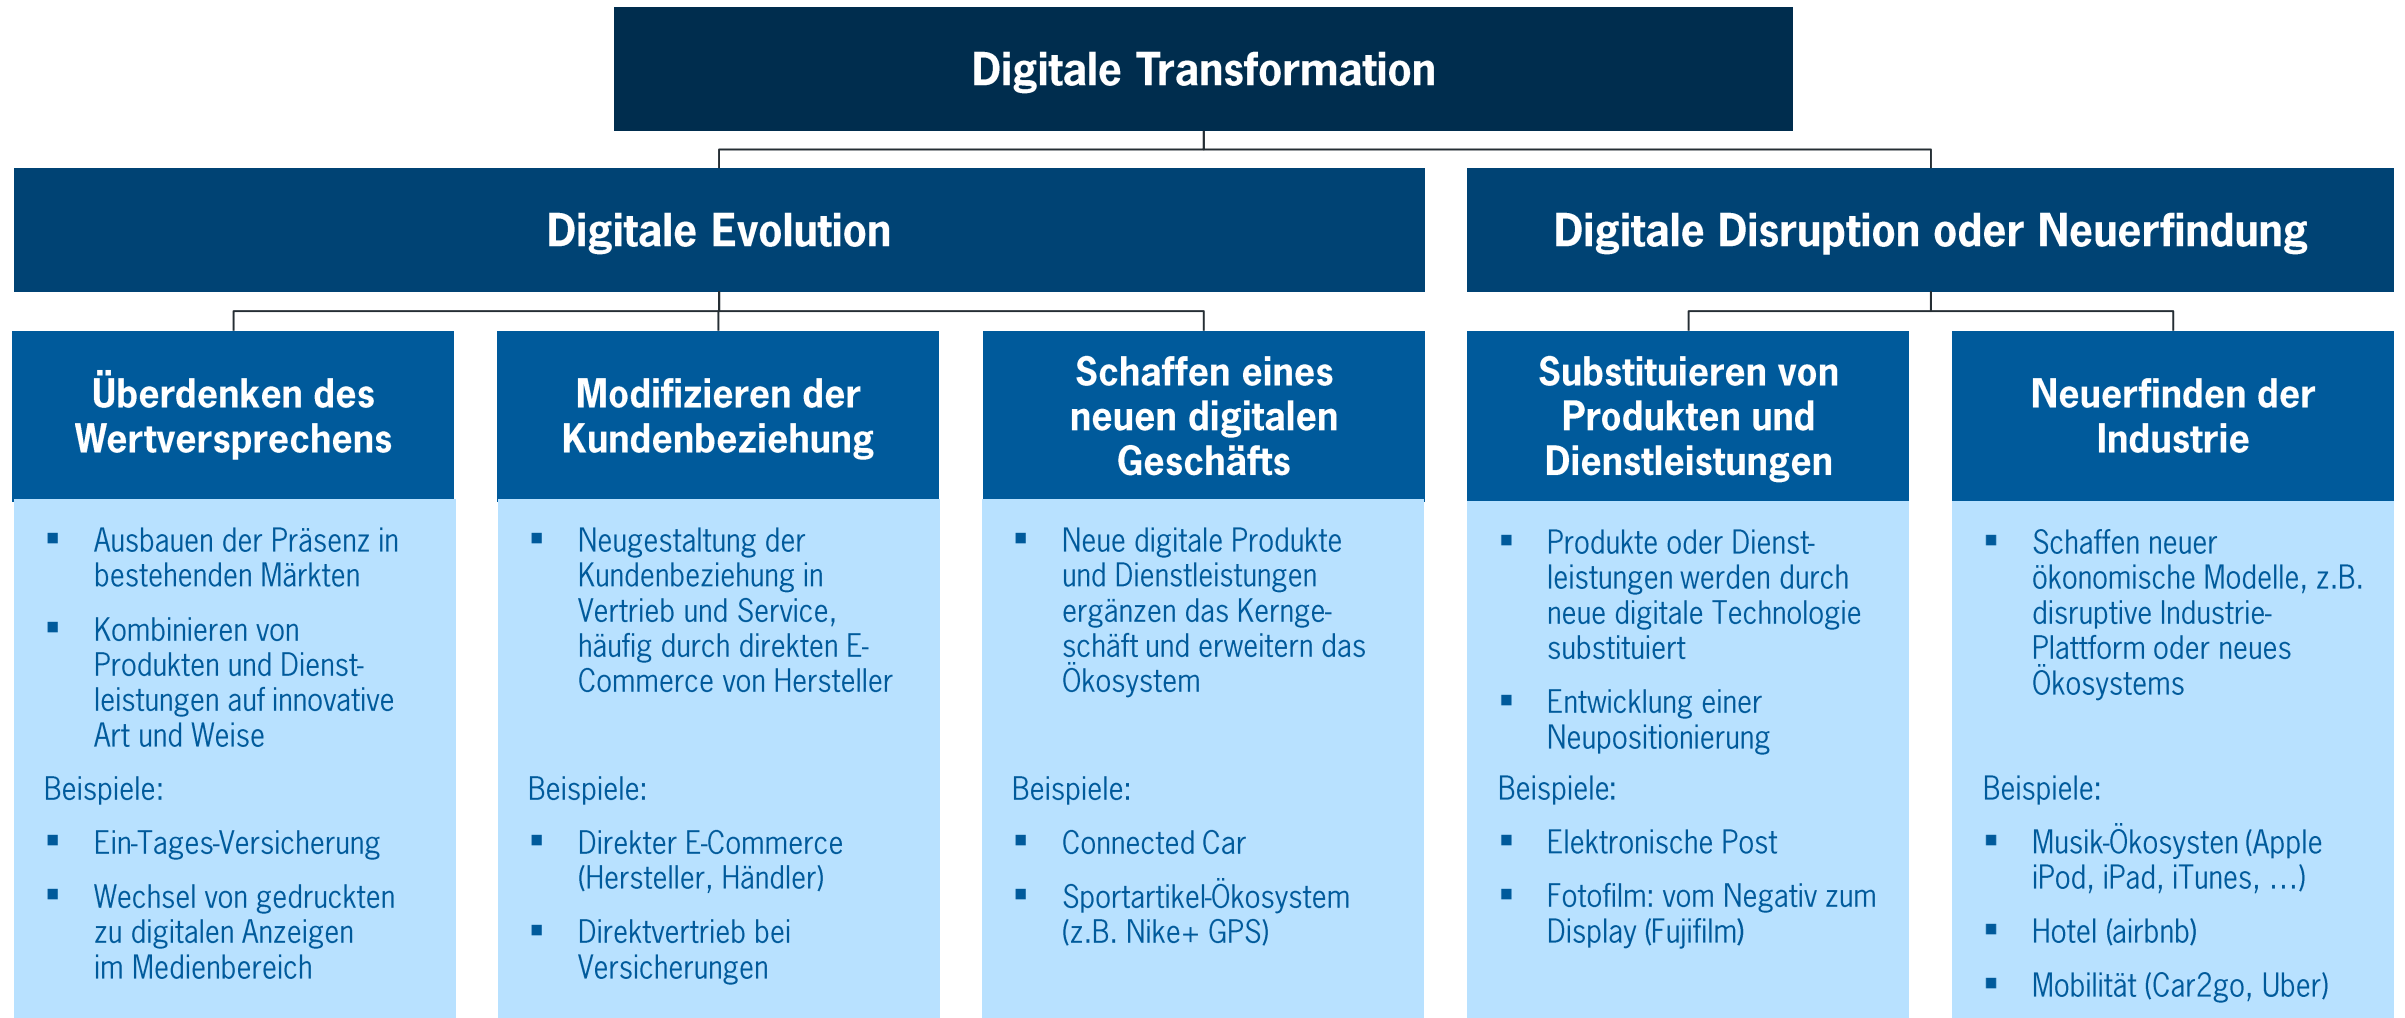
Digitale Transformation

Digitale Evolution

Digitale Disruption oder Neuerfindung

Überdenken des Wertversprechens

- Ausbauen der Präsenz in bestehenden Märkten
- Kombinieren von Produkten und Dienstleistungen auf innovative Art und Weise

Beispiele:

- Ein-Tages-Versicherung
- Wechsel von gedruckten zu digitalen Anzeigen im Medienbereich

Modifizieren der Kundenbeziehung

- Neugestaltung der Kundenbeziehung in Vertrieb und Service, häufig durch direkten E-Commerce von Hersteller

Beispiele:

- Direkter E-Commerce (Hersteller, Händler)
- Direktvertrieb bei Versicherungen

Schaffen eines neuen digitalen Geschäfts

- Neue digitale Produkte und Dienstleistungen ergänzen das Kerngeschäft und erweitern das Ökosystem

Beispiele:

- Connected Car
- Sportartikel-Ökosystem (z.B. Nike+ GPS)

Substituieren von Produkten und Dienstleistungen

- Produkte oder Dienstleistungen werden durch neue digitale Technologie substituiert
- Entwicklung einer Neupositionierung

Beispiele:

- Elektronische Post
- Fotofilm: vom Negativ zum Display (Fujifilm)

Neuerfinden der Industrie

- Schaffen neuer ökonomische Modelle, z.B. disruptive Industrie-Plattform oder neues Ökosystems

Beispiele:

- Musik-Ökosysten (Apple iPod, iPad, iTunes, …)
- Hotel (airbnb)
- Mobilität (Car2go, Uber)